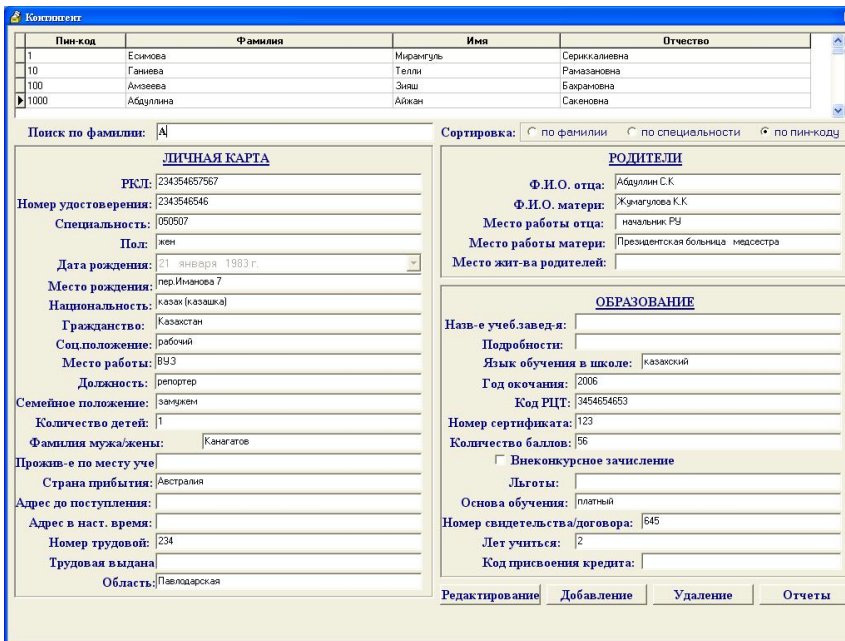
Контингент

| Пин-код | Фамилия | Имя | Отчество |
|---|---|---|---|
| 1 | Есимова | Мирамгуль | Серикканиевна |
| 10 | Ганиева | Телли | Рамазановна |
| 100 | Амзеева | Зияш | Бахрамовна |
| 1000 | Абдуллина | Айжан | Сакеновна |

Поиск по фамилии: А

Сортировка: по фамилии по специальности по пин-коду

ЛИЧНАЯ КАРТА

РКЛ: 234354657567
Номер удостоверения: 2343546546
Специальность: 050507
Пол: жен
Дата рождения: 21 января 1983 г.
Место рождения: пер.Иманова 7
Национальность: казах (казашка)
Гражданство: Казахстан
Соц.положение: рабочий
Место работы: ВУЗ
Должность: репортер
Семейное положение: замужем
Количество детей: 1
Фамилия мужа/жены: Канагатов
Прожив-е по месту уче
Страна прибытия: Австралия
Адрес до поступления:
Адрес в наст. время:
Номер трудовой: 234
Трудовая выдана
Область: Павлодарская

РОДИТЕЛИ

Ф.И.О. отца: Абдуллин С.К
Ф.И.О. матери: Жумагулова К.К
Место работы отца: начальник РУ
Место работы матери: Президентская больница медсестра
Место жит-ва родителей:

ОБРАЗОВАНИЕ

Назв-е учеб.завед-я:
Подробности:
Язык обучения в школе: казахский
Год окончания: 2006
Код РЦТ: 3454654653
Номер сертификата: 123
Количество баллов: 56
Внеконкурсное зачисление
Льготы:
Основа обучения: платный
Номер свидетельства/договора: 645
Лет учиться: 2
Код присвоения кредита:

Редактирование Добавление Удаление Отчеты